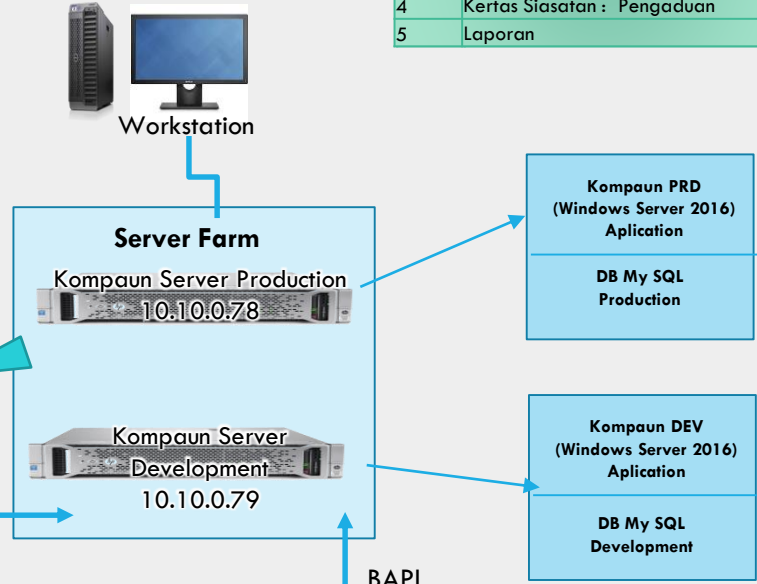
| 4 | Kertas Siasatan : Pengaduan |
|---|---|
| 5 | Laporan |

Workstation

Server Farm

Kompaun Server Production
10.10.0.78

Kompaun Server
Development
10.10.0.79

Kompaun PRD
(Windows Server 2016)
Aplication

DB My SQL
Production

Kompaun DEV
(Windows Server 2016)
Aplication

DB My SQL
Development

BAPI